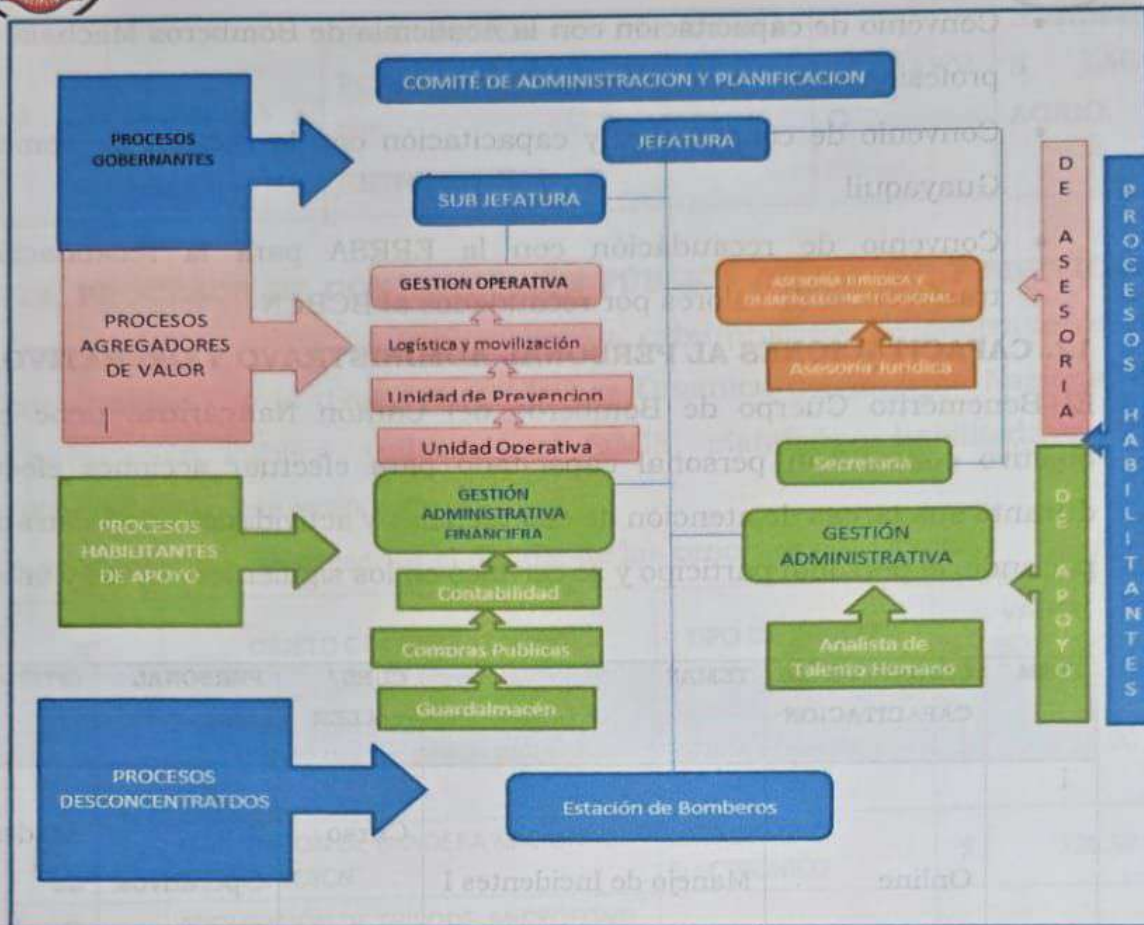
COMITÉ DE ADMINISTRACION Y PLANIFICACION

PROCESOS GOBERNANTES

JEFATURA

SUB JEFATURA

PROCESOS AGREGADORES DE VALOR

GESTION OPERATIVA

Logística y movilización

Unidad de Prevencion

Unidad Operativa

ASESORIA JURIDICA Y DESARROLLO INSTITUCIONAL

Asesoría Jurídica

DE ASESORIA

PROCESOS HABILITANTES

PROCESOS HABILITANTES DE APOYO

GESTIÓN ADMINISTRATIVA FINANCIERA

Contabilidad

Compras Publicas

Guardalmacén

Secretaría

GESTIÓN ADMINISTRATIVA

Analista de Talento Humano

DE APOYO

PROCESOS DESCONCENTRATDOS

Estación de Bomberos